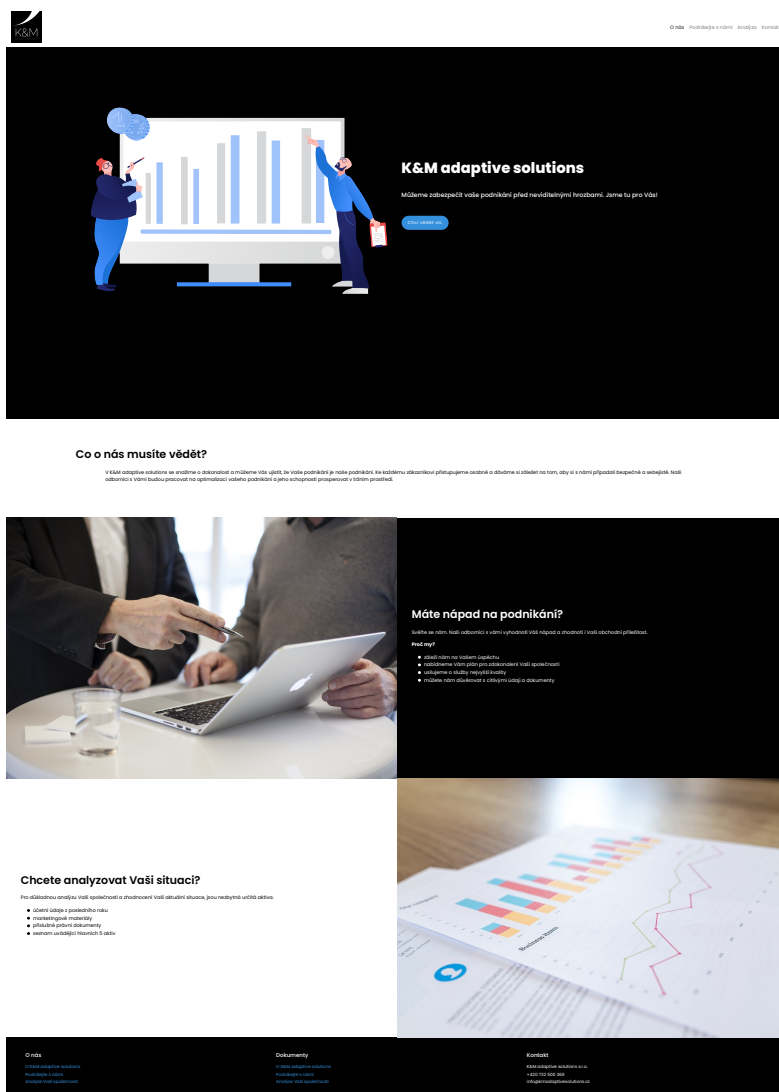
K&M

O nás Podnikejte s námi Analýza Kontakt

K&M adaptive solutions

Můžeme zabezpečit vaše podnikání před neviditelnými hrozbami. Jsme tu pro Vás!

Chci vědět víc

Co o nás musíte vědět?

V K&M adaptive solutions se snažíme o dokonalost a můžeme Vás ujistit, že Vaše podnikání je naše podnikání. Ke každému zákazníkovi přistupujeme osobně a dbáme si zžlešit na tom, aby si s námi připadali bezpečně a sebejistě. Naši odborníci s Vámi budou pracovat na optimalizaci vašeho podnikání a jeho schopnosti prosperovat v tržním prostředí.

Máte nápad na podnikání?

Svěřte se nám. Naši odborníci s vámi vyhodnotí Váš nápad a zhodnotí i Vaši obchodní příležitost.

Proč my?

zálež nám na Vašem úspěchu
nabídneme Vám plán pro zdokonalení Vaší společnosti
ručíme za služby nejvyšší kvality
můžete nám důvěřovat s citlivými údaji a dokumenty

Chcete analyzovat Vaši situaci?

Pro důkladnou analýzu Vaší společnosti a zhodnocení Vaší aktuální situace, jsou nezbytná určitá aktiva.

účetní údaje z posledního roku
marketingové materiály
příslušné právní dokumenty
seznam uvádějící hlavních 5 aktiv

O nás
O K&M adaptive solutions
Podnikejte s námi
Analýza Vaší společnosti

Dokumenty
O K&M adaptive solutions
Podnikejte s námi
Analýza Vaší společnosti

Kontakt
K&M adaptive solutions s.r.o.
+420 722 500 366
info@kmadaptivesolutions.cz